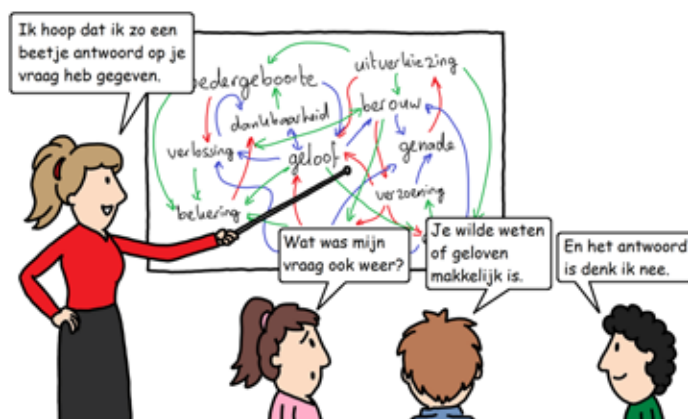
Ik hoop dat ik zo een beetje antwoord op je vraag heb gegeven.

wedergeboorte
uitverkiezing
dankbaarheid
berouw
verlossing
geloof
genade
verzoening
bekering

Wat was mijn vraag ook weer?

Je wilde weten of geloven makkelijk is.

En het antwoord is denk ik nee.